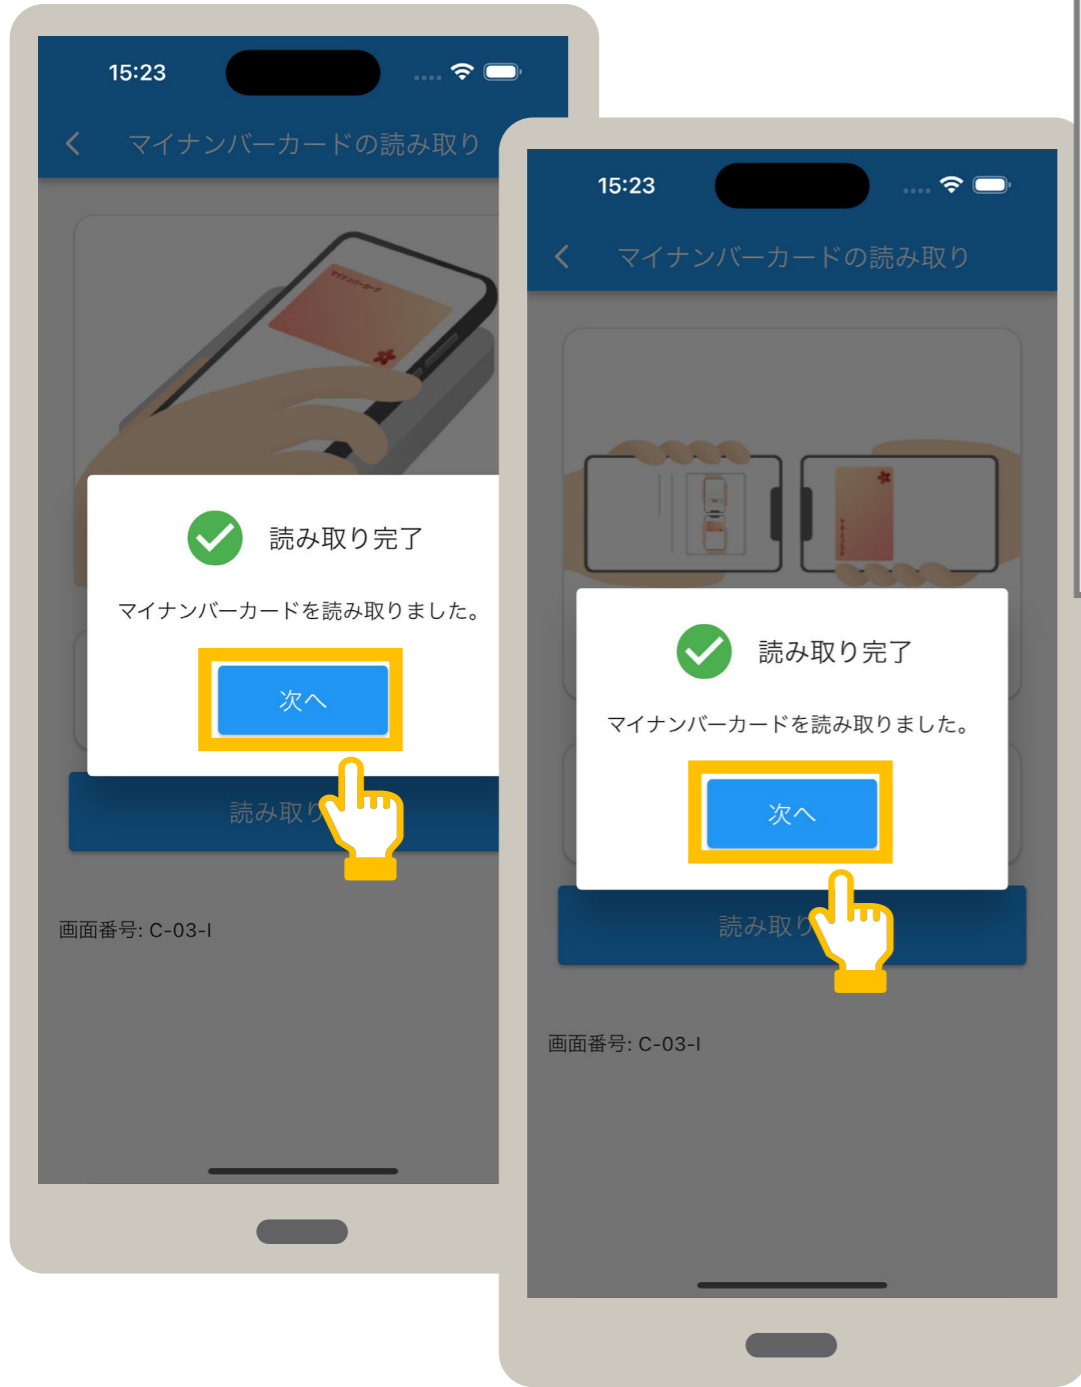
15:23

マイナンバーカードの読み取り

マイナンバーカード

読み取り完了

マイナンバーカードを読み取りました。

次へ

読み取り

画面番号: C-03-I

15:23

マイナンバーカードの読み取り

読み取り完了

マイナンバーカードを読み取りました。

次へ

読み取り

画面番号: C-03-I